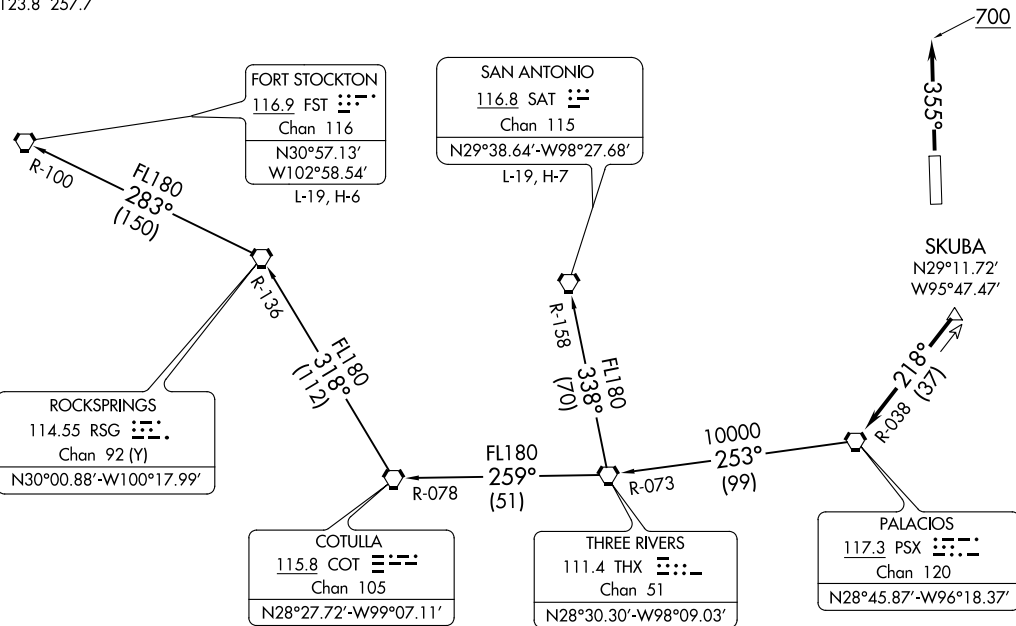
123.8 257.7

700

355°

FORT STOCKTON
116.9 FST
Chan 116
N30°57.13′
W102°58.54′
L-19, H-6

SAN ANTONIO
116.8 SAT
Chan 115
N29°38.64′-W98°27.68′
L-19, H-7

SKUBA
N29°11.72′
W95°47.47′

R-100

FL180
283°
(150)

R-136

FL180
318°
(112)

R-158

FL180
338°
(70)

218°
(37)

R-038

10000
253°
(99)

FL180
259°
(51)

R-078

R-073

ROCKSPRINGS
114.55 RSG
Chan 92 (Y)
N30°00.88′-W100°17.99′

COTULLA
115.8 COT
Chan 105
N28°27.72′-W99°07.11′

THREE RIVERS
111.4 THX
Chan 51
N28°30.30′-W98°09.03′

PALACIOS
117.3 PSX
Chan 120
N28°45.87′-W96°18.37′